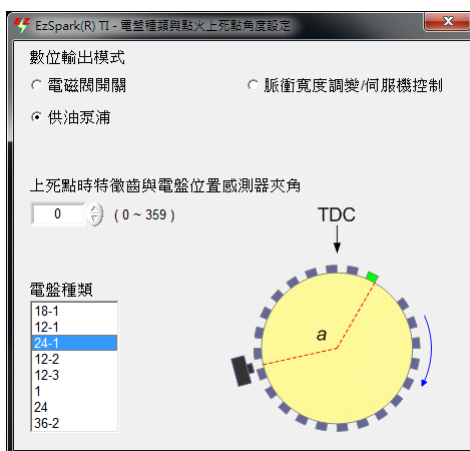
EzSpark(R) TI - 電盤種類與點火上死點角度設定

數位輸出模式

電磁閥開關

脈衝寬度調變/伺服機控制

供油泵浦

上死點時特徵齒與電盤位置感測器夾角

0

( 0 ~ 359 )

TDC

電盤種類

18-1
12-1
24-1
12-2
12-3
1
24
36-2

a